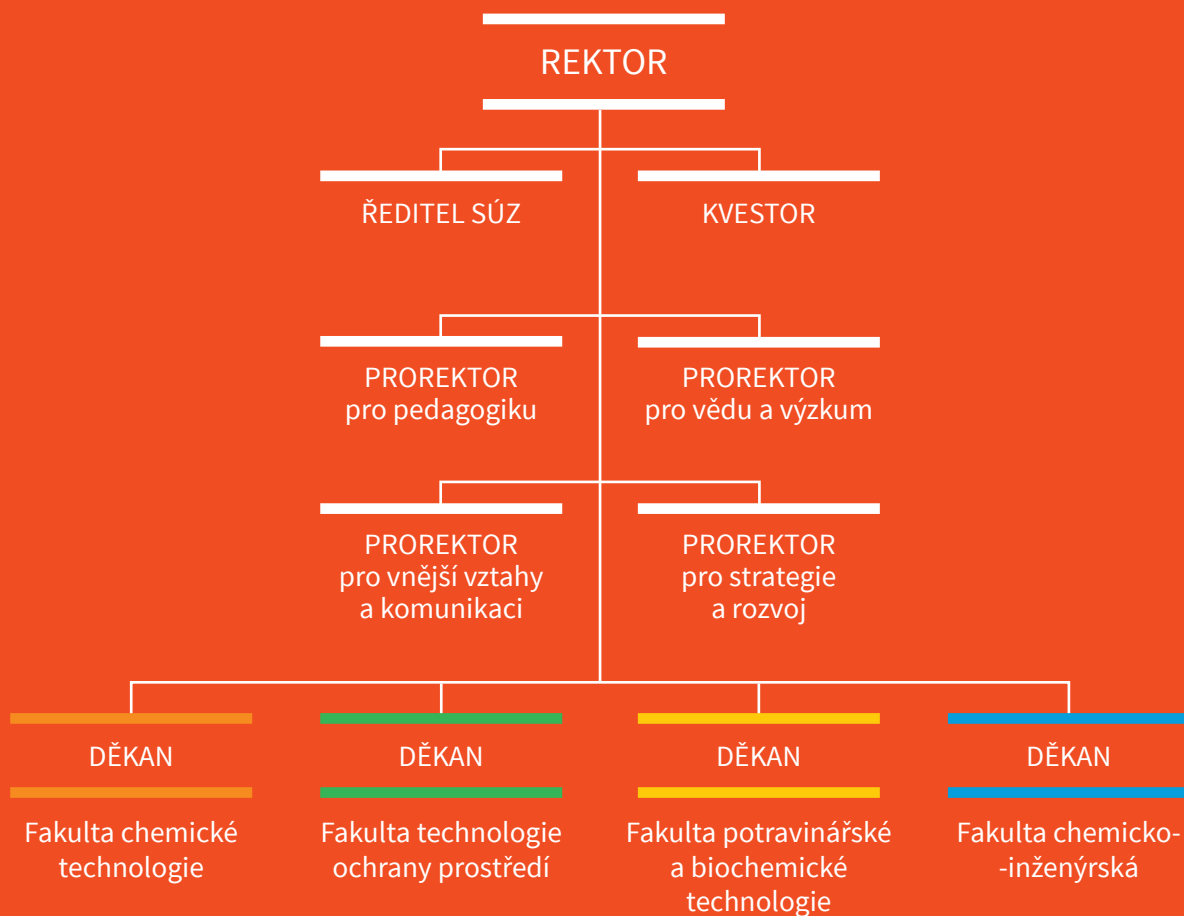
REKTOR

ŘEDITEL SÚZ

KVESTOR

PROREKTOR pro pedagogiku

PROREKTOR pro vědu a výzkum

PROREKTOR pro vnější vztahy a komunikaci

PROREKTOR pro strategie a rozvoj

DĚKAN

Fakulta chemické technologie

DĚKAN

Fakulta technologie ochrany prostředí

DĚKAN

Fakulta potravinářské a biochemické technologie

DĚKAN

Fakulta chemicko--inženýrská